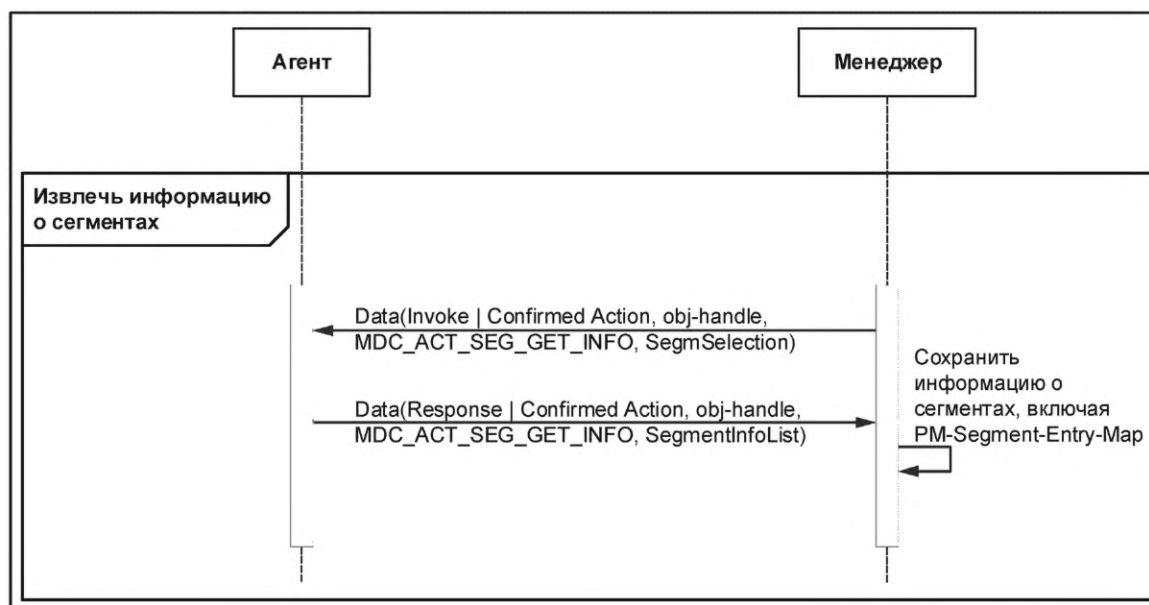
Агент

Менеджер

Извлечь информацию о сегментах

Data(Invoke | Confirmed Action, obj-handle, MDC_ACT_SEG_GET_INFO, SegmSelection)

Сохранить информацию о сегментах, включая PM-Segment-Entry-Map

Data(Response | Confirmed Action, obj-handle, MDC_ACT_SEG_GET_INFO, SegmentInfoList)